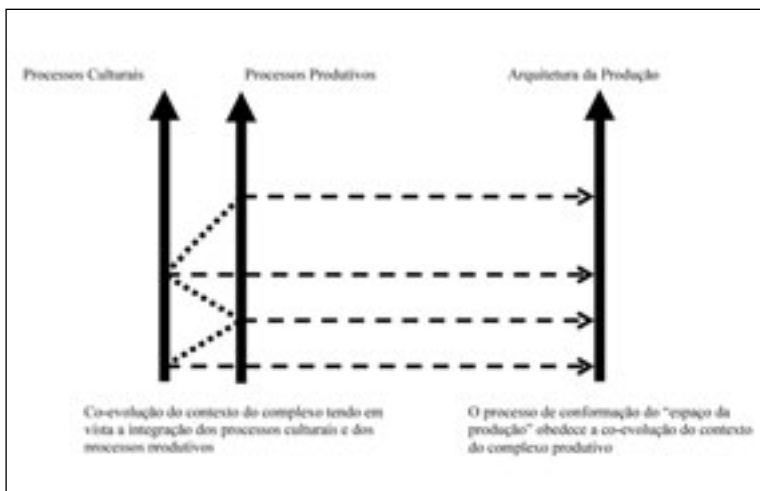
Processos Culturais

Processos Produtivos

Arquitetura da Produção

Co-evolução do contexto do complexo tendo em vista a integração dos processos culturais e dos processos produtivos

O processo de conformação do "espaço da produção" obedece a co-evolução do contexto do complexo produtivo